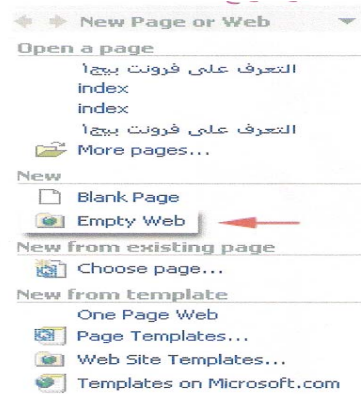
New Page or Web
Open a page
التعرف على فرونت بيج ١
index
index
التعرف على فرونت بيج ١
More pages...
New
Blank Page
Empty Web
New from existing page
Choose page...
New from template
One Page Web
Page Templates...
Web Site Templates...
Templates on Microsoft.com